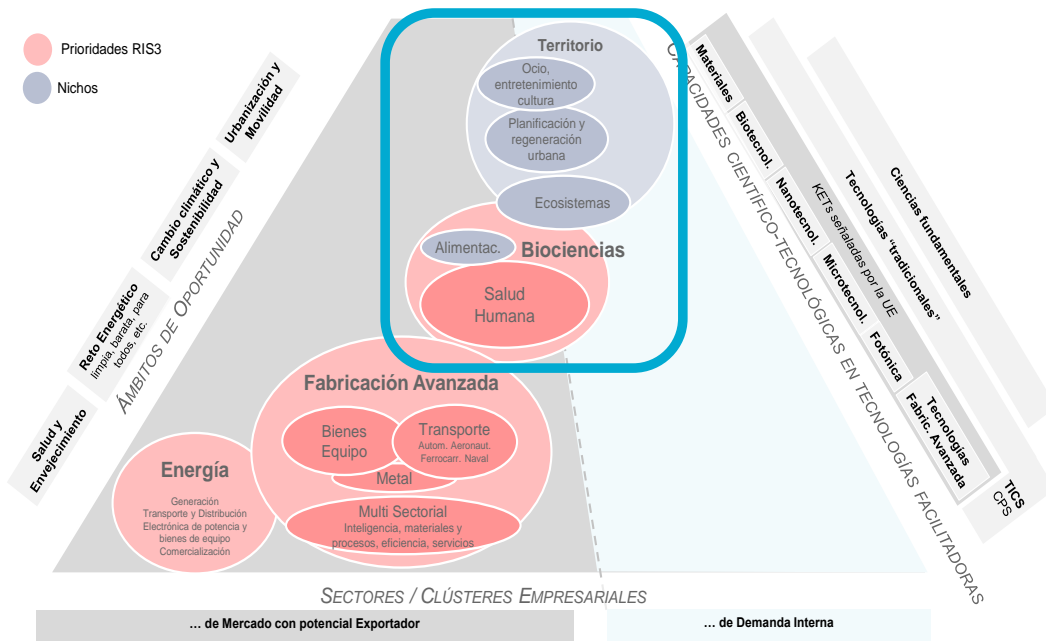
Prioridades RIS3

Nichos

Urbanización y Movilidad

Cambio climático y Sostenibilidad

Reto Energético
limpia, barata, para todos, etc.

Salud y Envejecimiento

ÁMBITOS DE OPORTUNIDAD

Territorio

Ocio, entretenimiento cultura

Planificación y regeneración urbana

Ecosistemas

Alimentac.

Biociencias

Salud Humana

Fabricación Avanzada

Bienes Equipo

Transporte
Autom. Aeronaut. Ferrocarr. Naval

Metal

Energía

Generación
Transporte y Distribución
Electrónica de potencia y bienes de equipo
Comercialización

Multi Sectorial
Inteligencia, materiales y procesos, eficiencia, servicios

CAPACIDADES CIENTÍFICO-TECNOLÓGICAS EN TECNOLOGÍAS FACILITADORAS

Materiales

Biotecnol.

Nanotecnol.

Microtecnol.

Fotónica

KETs señaladas por la UE

Tecnologías Fabric. Avanzada

Tecnologías "tradicionales"

Ciencias fundamentales

TICS
CPS

SECTORES / CLÚSTERES EMPRESARIALES

… de Mercado con potencial Exportador

… de Demanda Interna